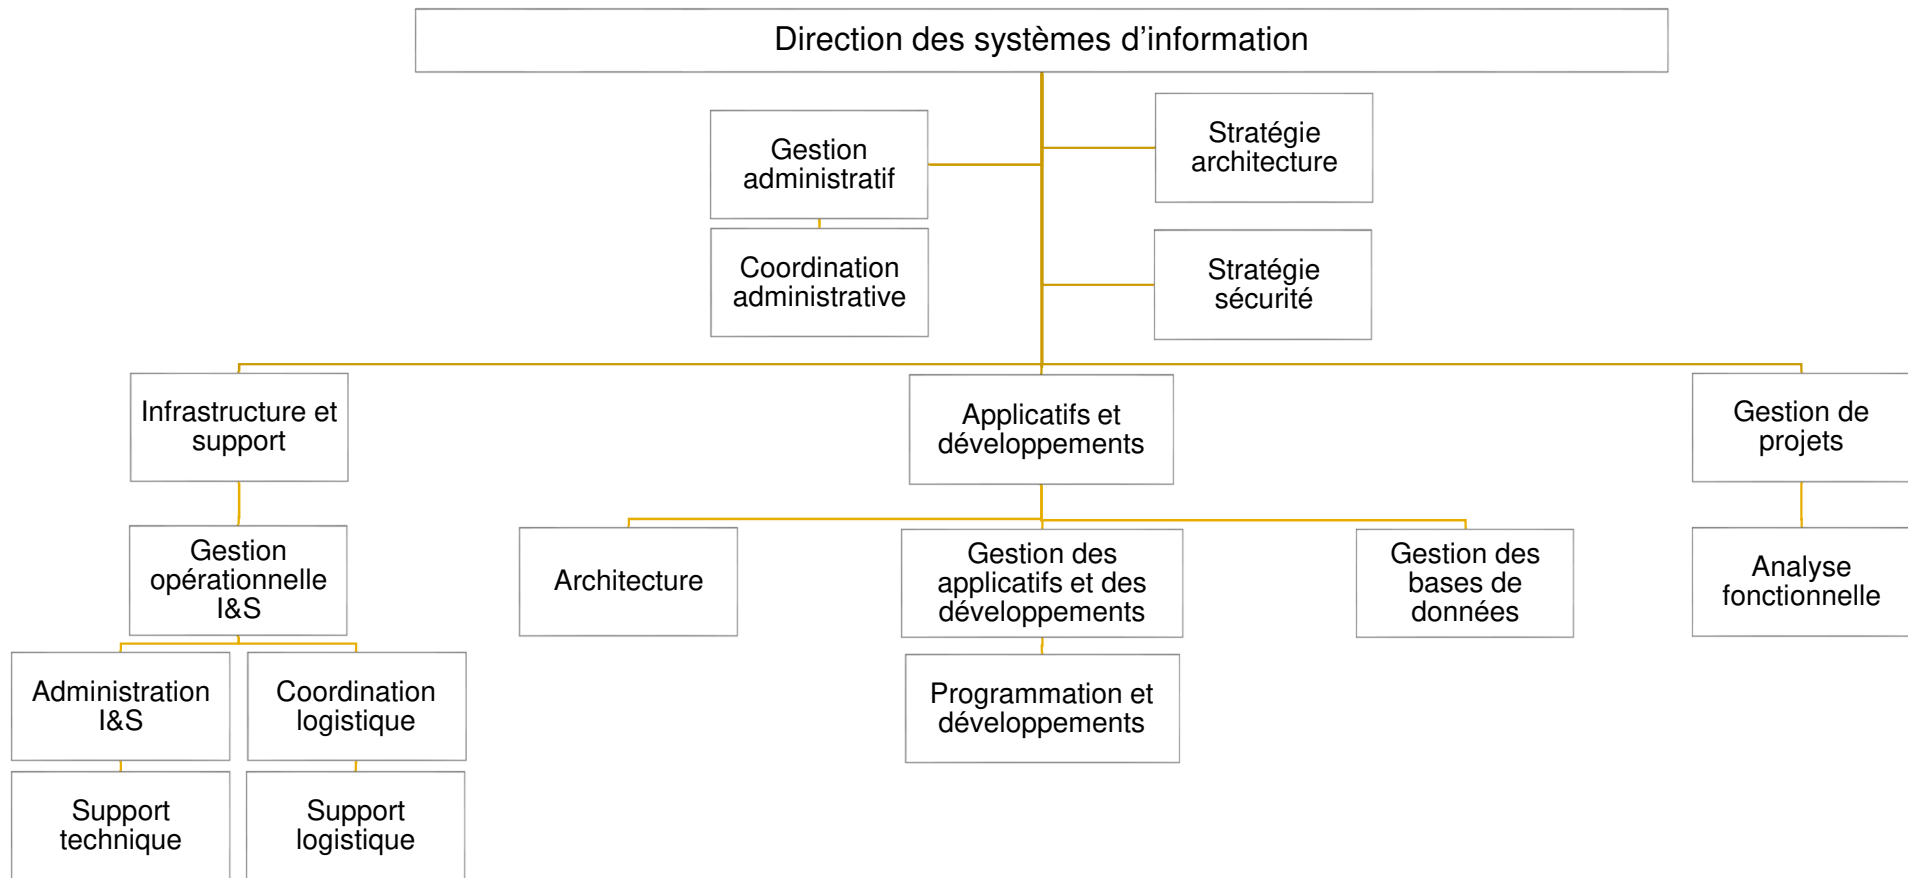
Direction des systèmes d'information

Gestion administratif

Coordination administrative

Stratégie architecture

Stratégie sécurité

Infrastructure et support

Gestion opérationnelle I&S

Administration I&S

Support technique

Coordination logistique

Support logistique

Applicatifs et développements

Architecture

Gestion des applicatifs et des développements

Programmation et développements

Gestion des bases de données

Gestion de projets

Analyse fonctionnelle